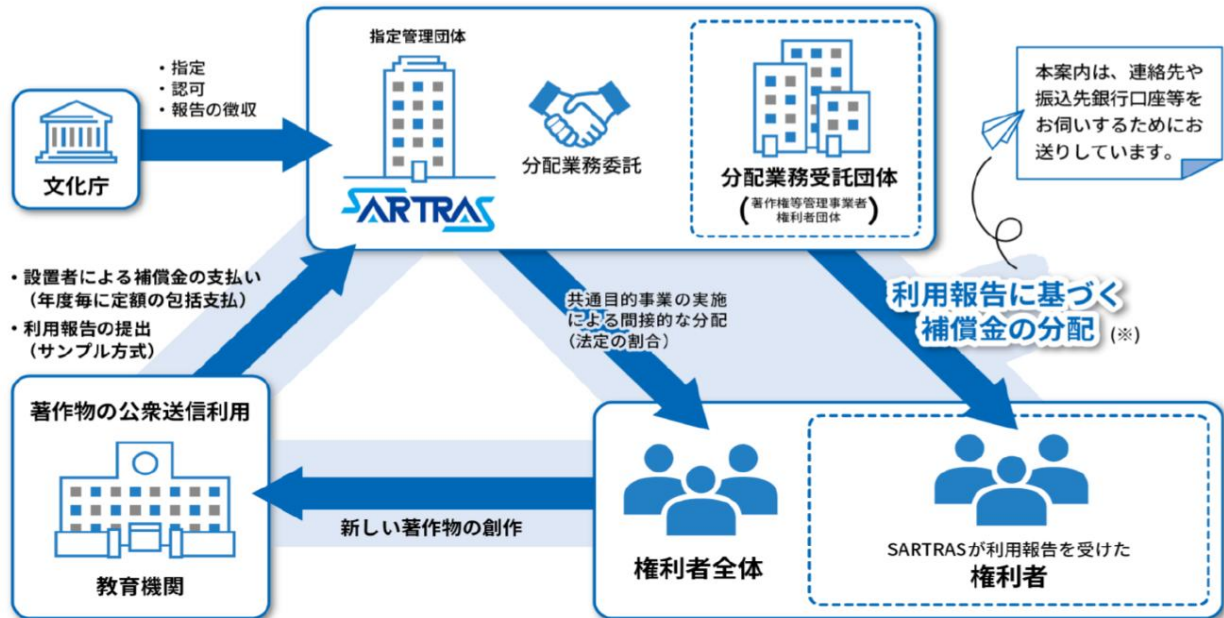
・指定
・認可
・報告の徴収

文化庁

指定管理団体

SARTRAS

分配業務委託

分配業務受託団体
(著作権等管理事業者 権利者団体)

本案内は、連絡先や振込先銀行口座等をお伺いするためにお送りしています。

・設置者による補償金の支払い（年度毎に定額の包括支払）
・利用報告の提出（サンプル方式）

共通目的事業の実施による間接的な分配（法定の割合）

利用報告に基づく補償金の分配 (※)

著作物の公衆送信利用

教育機関

新しい著作物の創作

権利者全体

SARTRASが利用報告を受けた
権利者